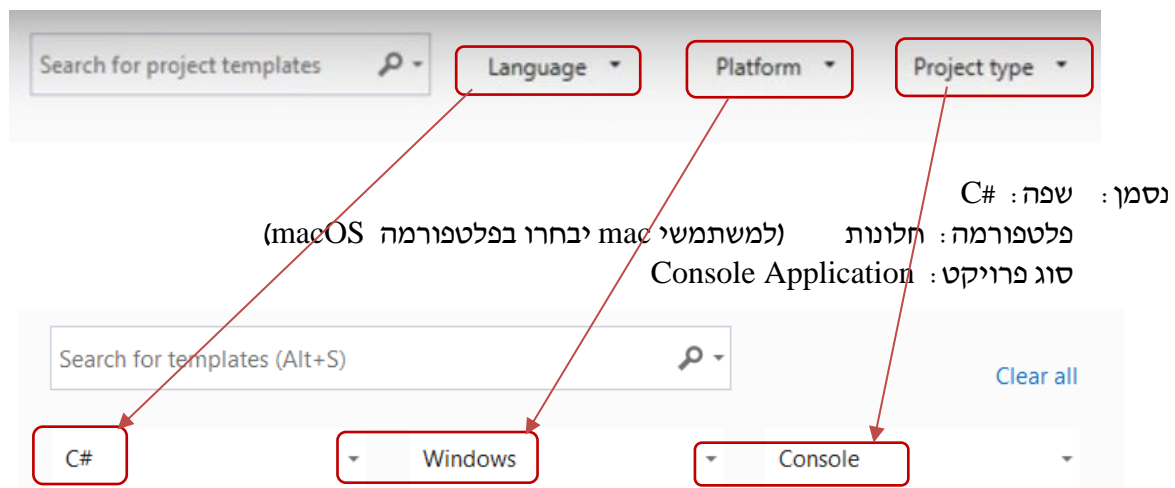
Search for project templates

Language

Platform

Project type

נסמן: שפה: C#

פלטפורמה: חלונות (למשתמשי mac יבחרו בפלטפורמה macOS)

סוג פרויקט: Console Application

Search for templates (Alt+S)

Clear all

C#

Windows

Console